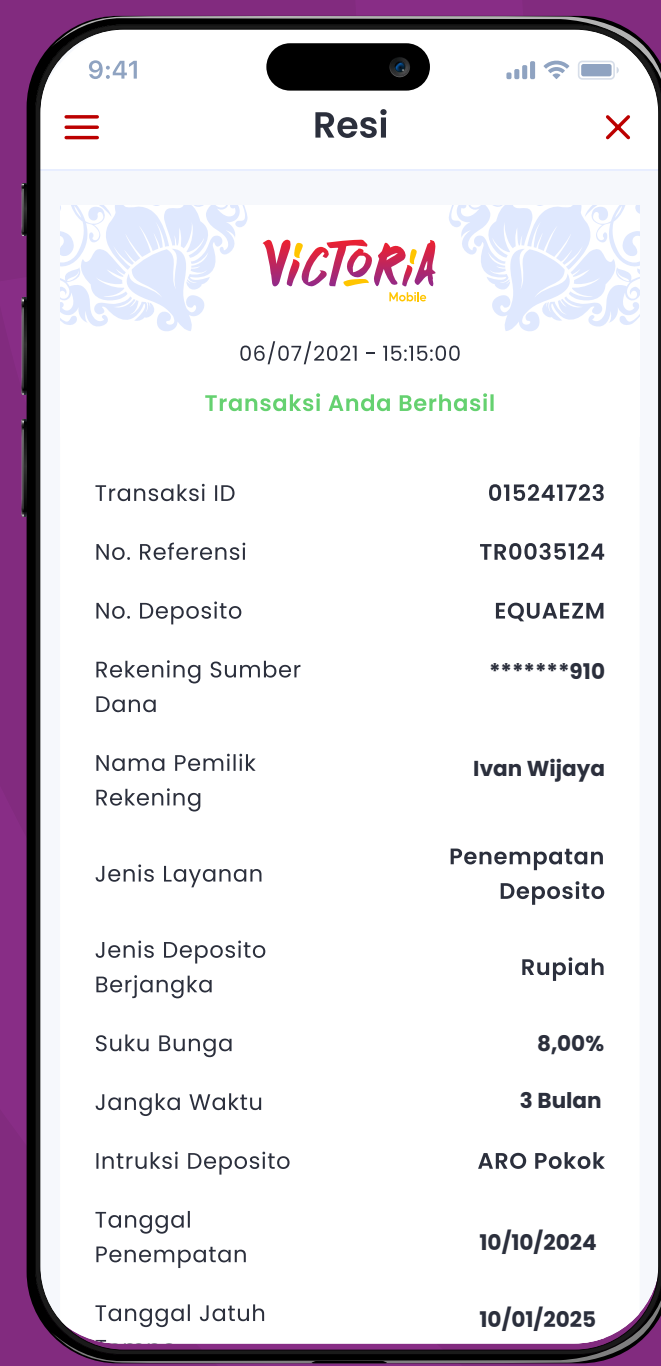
9:41

Resi

VICTORIA Mobile

06/07/2021 - 15:15:00

Transaksi Anda Berhasil

| | |
|---|---|
| Transaksi ID | 015241723 |
| No. Referensi | TR0035124 |
| No. Deposito | EQUAEZM |
| Rekening Sumber Dana | *******910 |
| Nama Pemilik Rekening | Ivan Wijaya |
| Jenis Layanan | Penempatan Deposito |
| Jenis Deposito Berjangka | Rupiah |
| Suku Bunga | 8,00% |
| Jangka Waktu | 3 Bulan |
| Intruksi Deposito | ARO Pokok |
| Tanggal Penempatan | 10/10/2024 |
| Tanggal Jatuh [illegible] | 10/01/2025 |